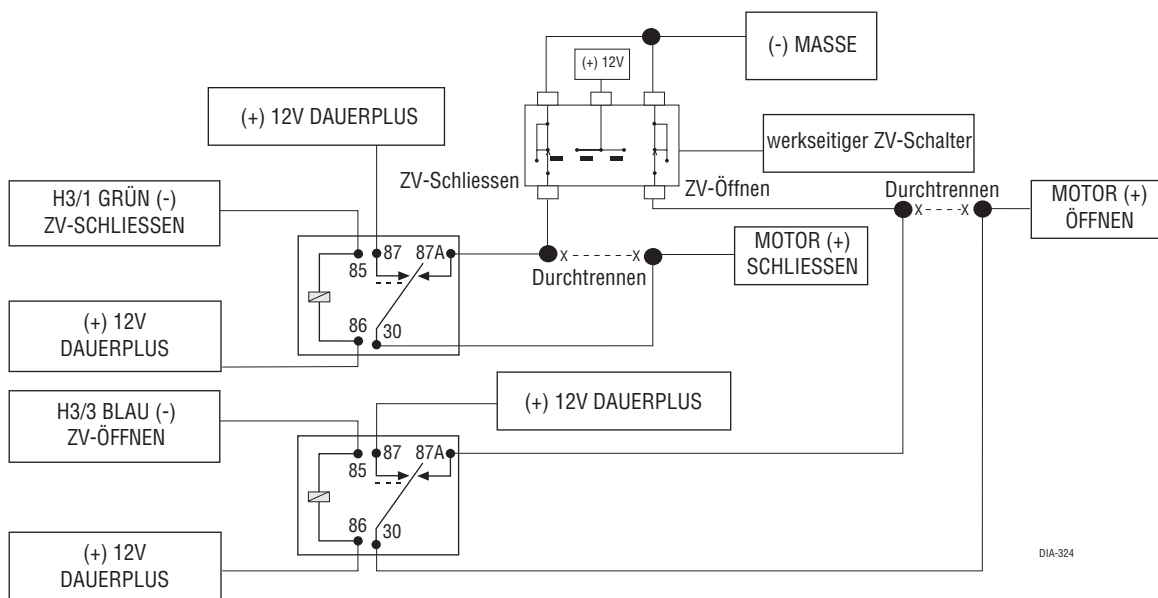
(-) MASSE

(+) 12V

(+) 12V DAUERPLUS

werkseitiger ZV-Schalter

ZV-Schliessen

ZV-Öffnen

Durchtrennen

MOTOR (+) ÖFFNEN

H3/1 GRÜN (-) ZV-SCHLIESSEN

85 87 87A

x - - - - - - x

Durchtrennen

MOTOR (+) SCHLIESSEN

(+) 12V DAUERPLUS

86 30

H3/3 BLAU (-) ZV-ÖFFNEN

(+) 12V DAUERPLUS

85 87 87A

(+) 12V DAUERPLUS

86 30

DIA-324